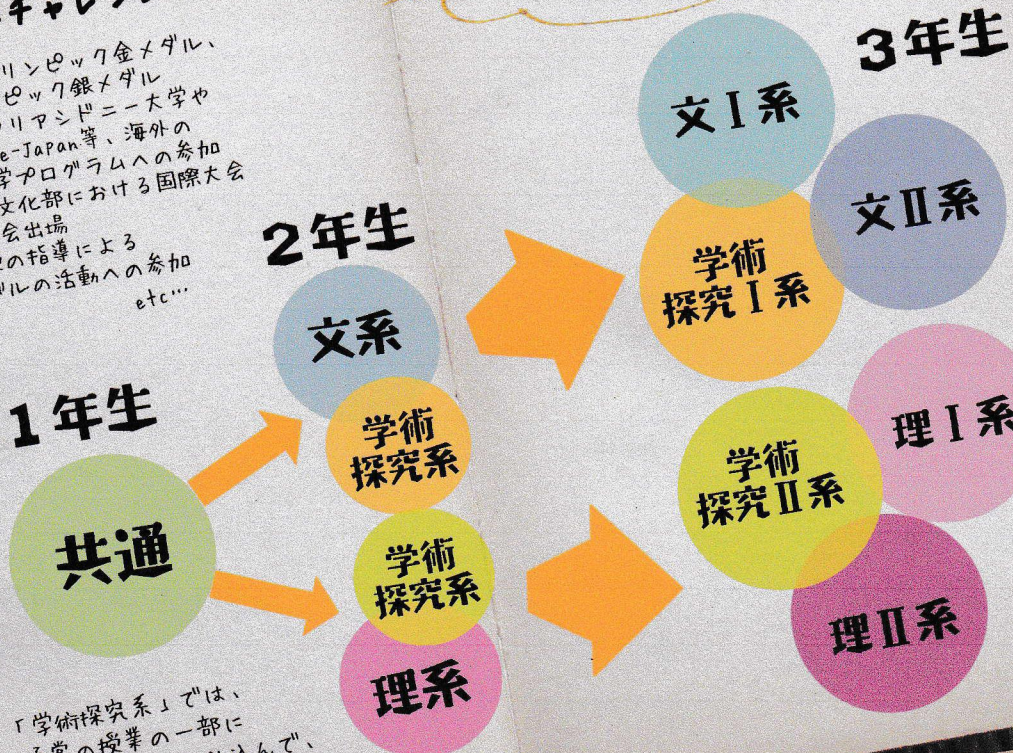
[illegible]チャレン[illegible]

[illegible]リンピック金メダル、
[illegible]ピック銀メダル
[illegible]リアシドニー大学や
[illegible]e-Japan等，海外の
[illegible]学プログラムへの参加
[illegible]文化部における国際大会
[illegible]会出場
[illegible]の指導による
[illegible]ルの活動への参加
etc…

1年生

共通

2年生

文系

学術
探究系

学術
探究系

理系

3年生

文Ⅰ系

文Ⅱ系

学術
探究Ⅰ系

理Ⅰ系

学術
探究Ⅱ系

理Ⅱ系

「学術探究系」では、
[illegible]る常の授業の一部に
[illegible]